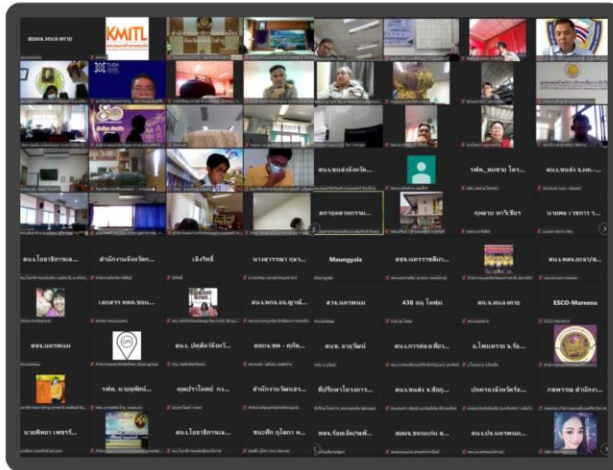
สอน.หนองคาย
KMITL
สน.ขนส่งจังหวัด...
รพส.พงษ์ชาย ไช...
สน.ขนส่ง จ.นค...
ฤทธิชาย ทาวิเชียร
นายพล เรชการ ร...
สน.โยธาธิการและ...
สำนักงานจังหวัด...
เจ้าวิทย์
นางสุธารพา กลา...
Maungyala
สน.แขวงการพลัง...
สน.แขวงบ.ทางหล...
เลขสาร พพส.ขอน...
สน.แขวง.ถน.ลูกน์...
ดาร.นครพนม
438 อบ ไทพัน
สภ.ร.หนองคาย
ESCO-Moreena
สอน.นครพนม
สน.ปศสัตว์จังหวั...
ผอกอ.พท - ศูกัด...
สน. นายวัสน์
สน.การท่องเที่ยว...
อ.โพนพราน จ.นัง...
รพค. นายสุทัศน์...
คุณปรานิเทย์ ทร...
สำนักงานวัฒนธร...
ที่ปรึกษาโครงการ...
สน.ขนส่ง จ.ขึกุ...
ปกครองจังหวัดวัน...
กฤพราน สำนัก...
นายพัทยา เพชรร์...
สน.โยธาธิการและ...
ขนเซ็ก ภูไทกา พ...
ทอง.รัยเดือ/ชนพี...
สอพล.ขอนแก่น ส...
สน.ปน.นครพนม...